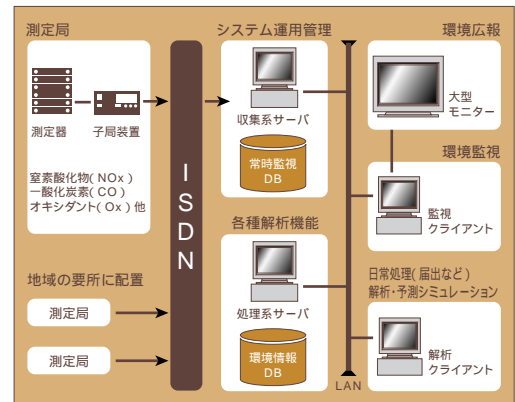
測定局

測定器

子局装置

窒素酸化物(NOx)
一酸化炭素(CO)
オキシダント(Ox)他

地域の要所に配置

測定局

測定局

ISDN

システム運用管理

収集系サーバ

常時監視
DB

各種解析機能

処理系サーバ

環境情報
DB

LAN

環境広報

大型
モニター

環境監視

監視
クライアント

日常処理(届出など)
解析・予測シミュレーション

解析
クライアント